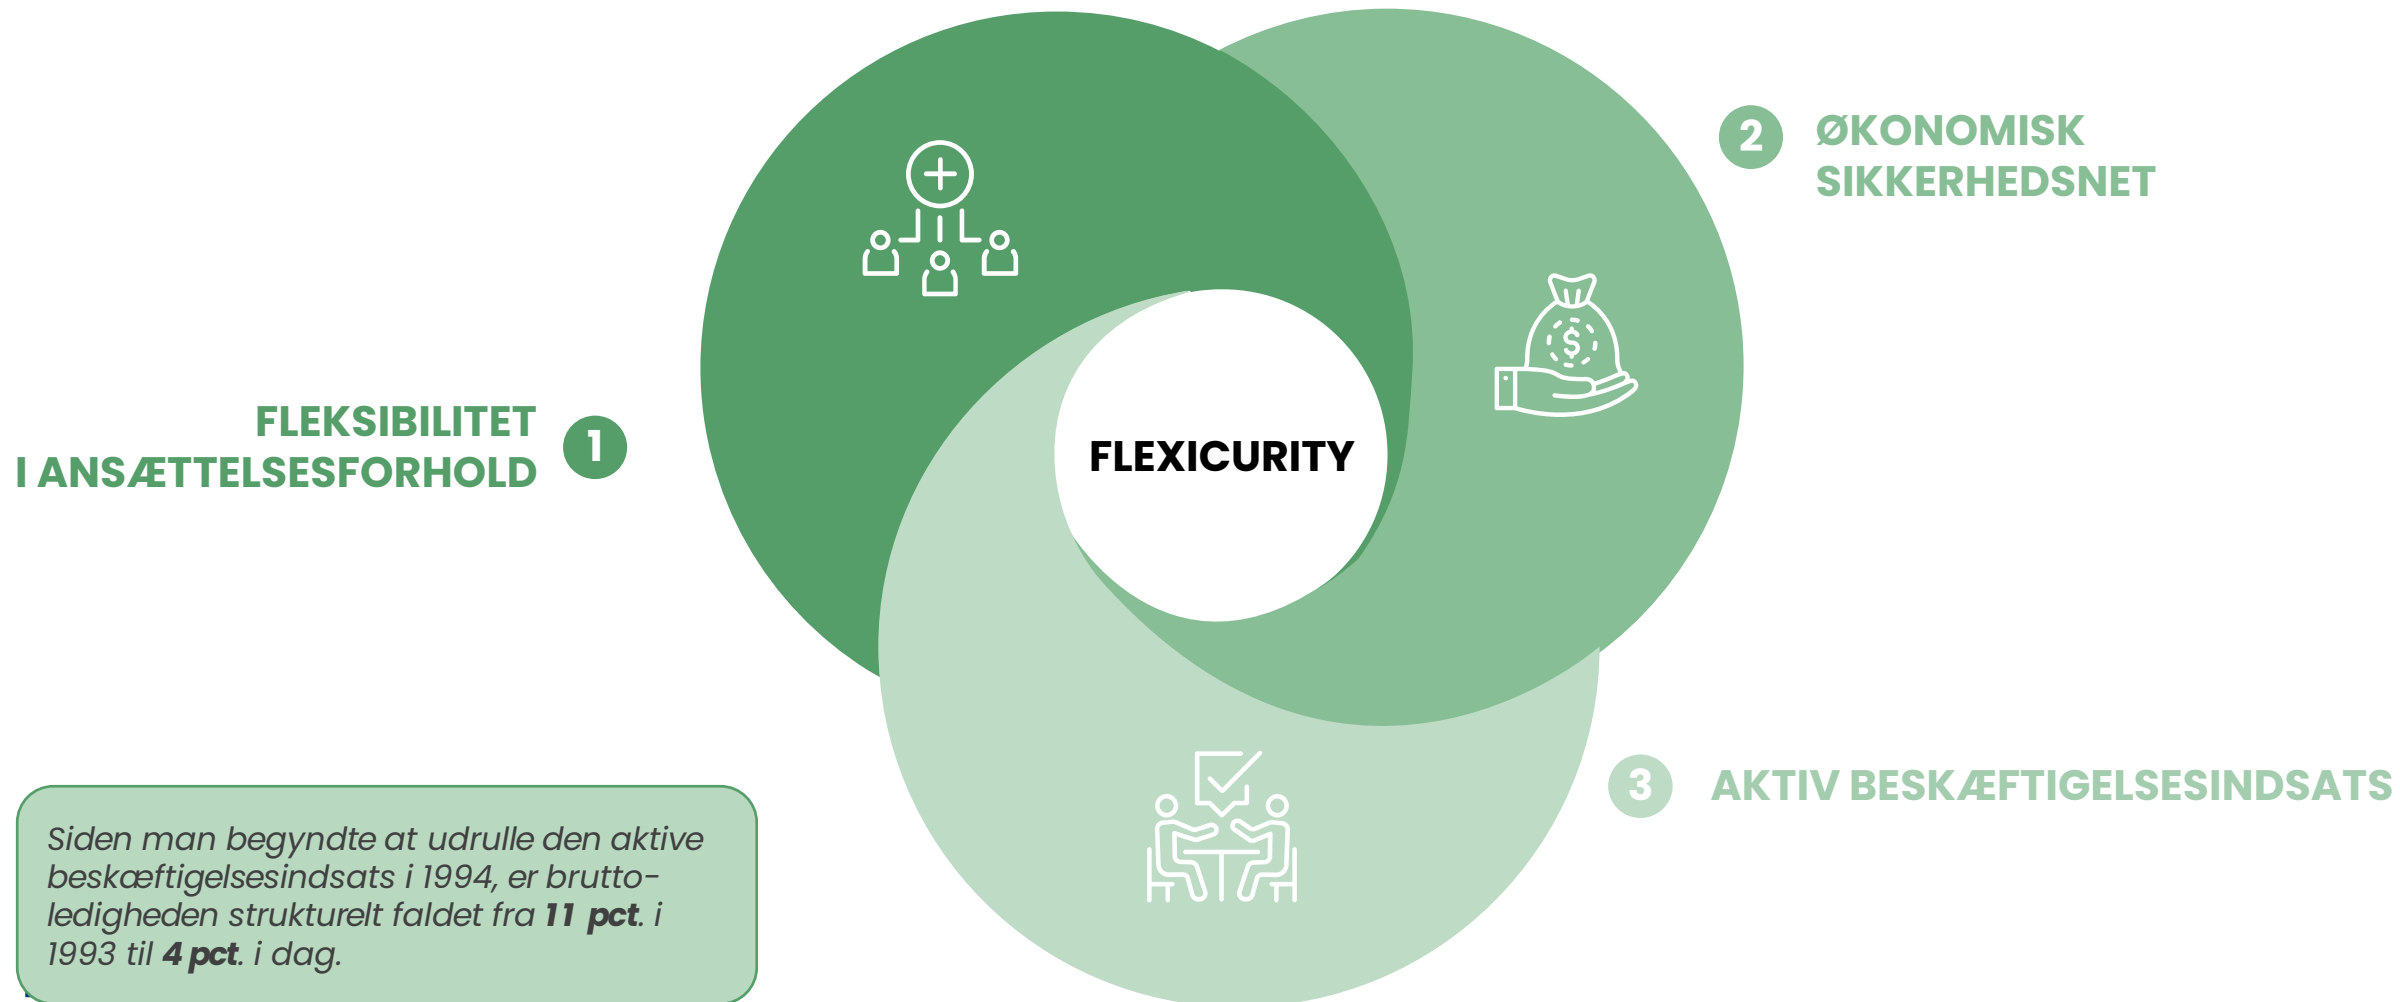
2 ØKONOMISK SIKKERHEDSNET

FLEKSIBILITET I ANSÆTTELSESFORHOLD 1

FLEXICURITY

3 AKTIV BESKÆFTIGELSESINDSATS

Siden man begyndte at udrulle den aktive beskæftigelsesindsats i 1994, er bruttoledigheden strukturelt faldet fra **11 pct**. i 1993 til **4 pct**. i dag.